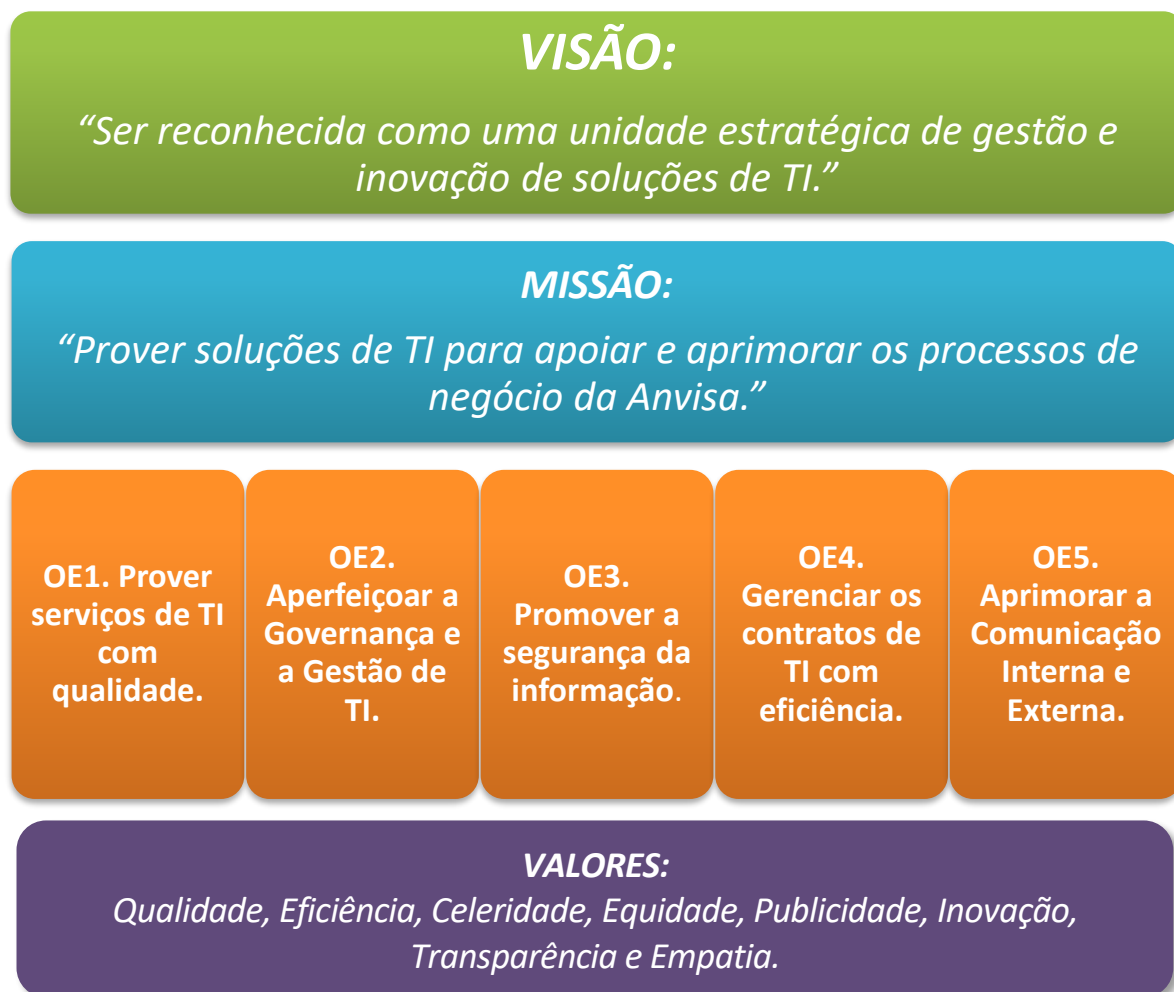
VISÃO:

"Ser reconhecida como uma unidade estratégica de gestão e inovação de soluções de TI."

MISSÃO:

"Prover soluções de TI para apoiar e aprimorar os processos de negócio da Anvisa."

OE1. Prover serviços de TI com qualidade.

OE2. Aperfeiçoar a Governança e a Gestão de TI.

OE3. Promover a segurança da informação.

OE4. Gerenciar os contratos de TI com eficiência.

OE5. Aprimorar a Comunicação Interna e Externa.

VALORES:

Qualidade, Eficiência, Celeridade, Equidade, Publicidade, Inovação, Transparência e Empatia.